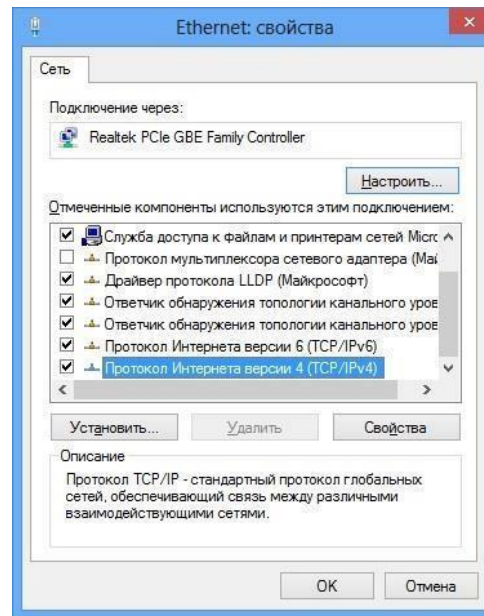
Ethernet: свойства

Сеть

Подключение через:

Realtek PCIe GBE Family Controller

Настроить...

Отмеченные компоненты используются этим подключением:

Служба доступа к файлам и принтерам сетей Micrс
Протокол мультиплексора сетевого адаптера (Май
Драйвер протокола LLDP (Майкрософт)
Ответчик обнаружения топологии канального уров
Ответчик обнаружения топологии канального уров
Протокол Интернета версии 6 (TCP/IPv6)
Протокол Интернета версии 4 (TCP/IPv4)

Установить...
Удалить
Свойства

Описание

Протокол TCP/IP - стандартный протокол глобальных сетей, обеспечивающий связь между различными взаимодействующими сетями.

OK
Отмена